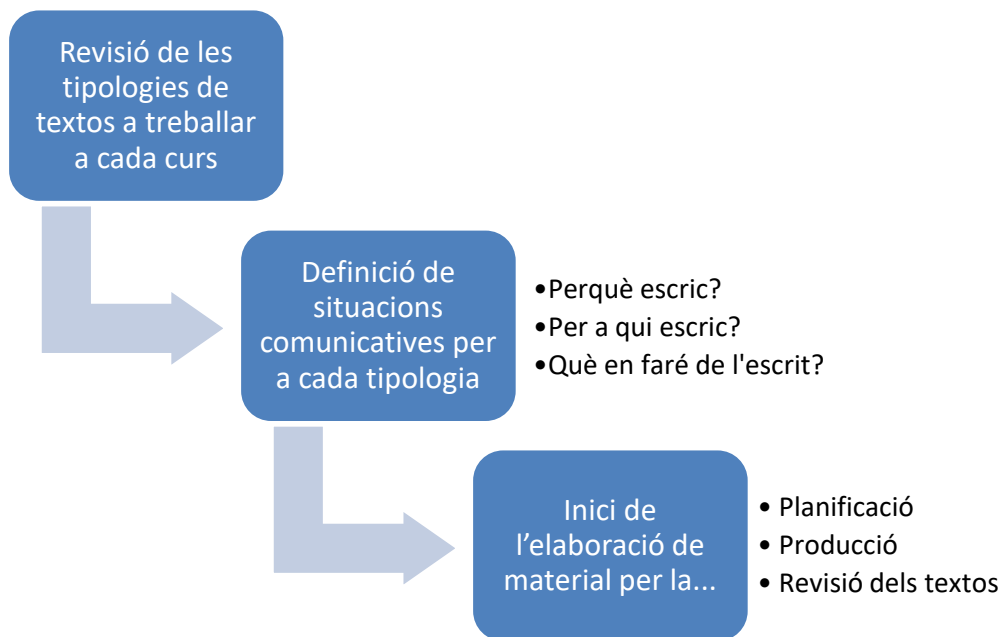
Revisió de les tipologies de textos a treballar a cada curs

Definició de situacions comunicatives per a cada tipologia

•Perquè escric?
•Per a qui escric?
•Què en faré de l'escrit?

Inici de l'elaboració de material per la...

• Planificació
• Producció
• Revisió dels textos